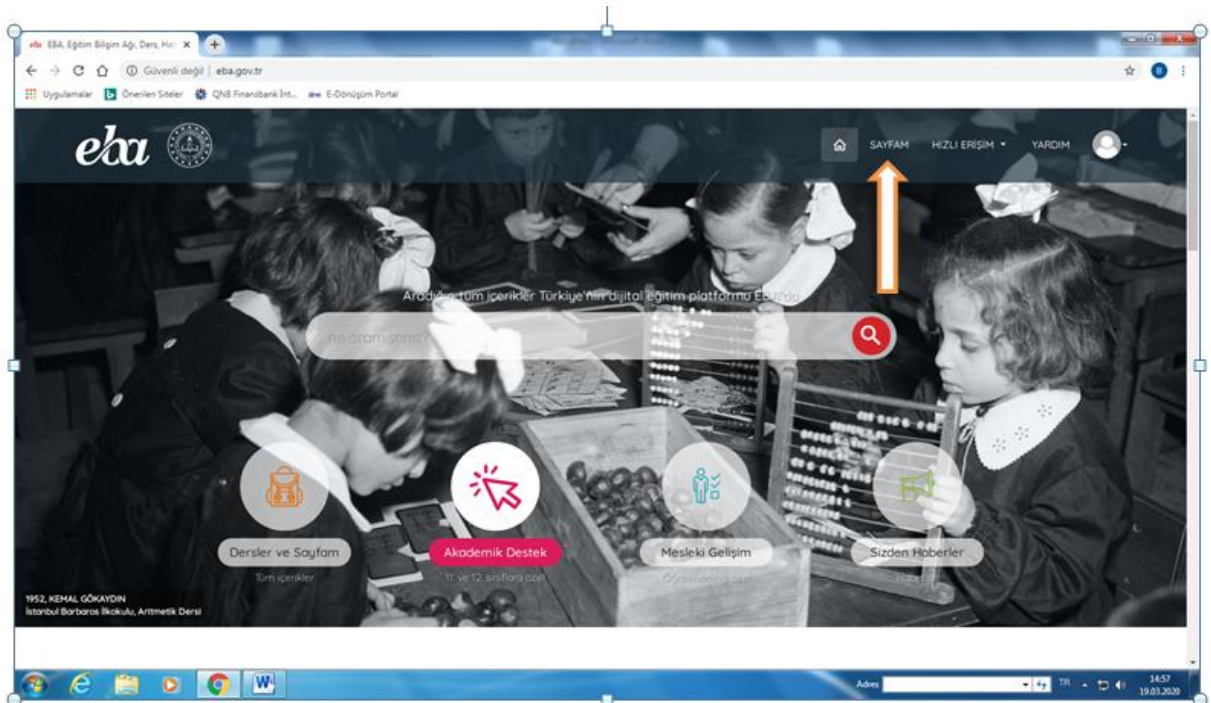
EBA, Eğitim Bilişim Ağı, Ders, Ha

Güvenli değil | eba.gov.tr

Uygulamalar Önerilen Siteler QNB Finansbank İnt... E-Dönüşüm Portal

eba

SAYFAM HIZLI ERİŞİM YARDIM

Aradığın tüm içerikler Türkiye'nin dijital eğitim platformu EBA'da

ne aramıştın?

Dersler ve Sayfam
Tüm içerikler

Akademik Destek
11. ve 12. sınıflara özel

Mesleki Gelişim
Öğretmenlere özel

Sizden Haberler
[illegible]

1952, KEMAL GÖKAYDIN
İstanbul Barbaros İlkokulu, Aritmetik Dersi

Adres

TR

14:57
19.03.2020